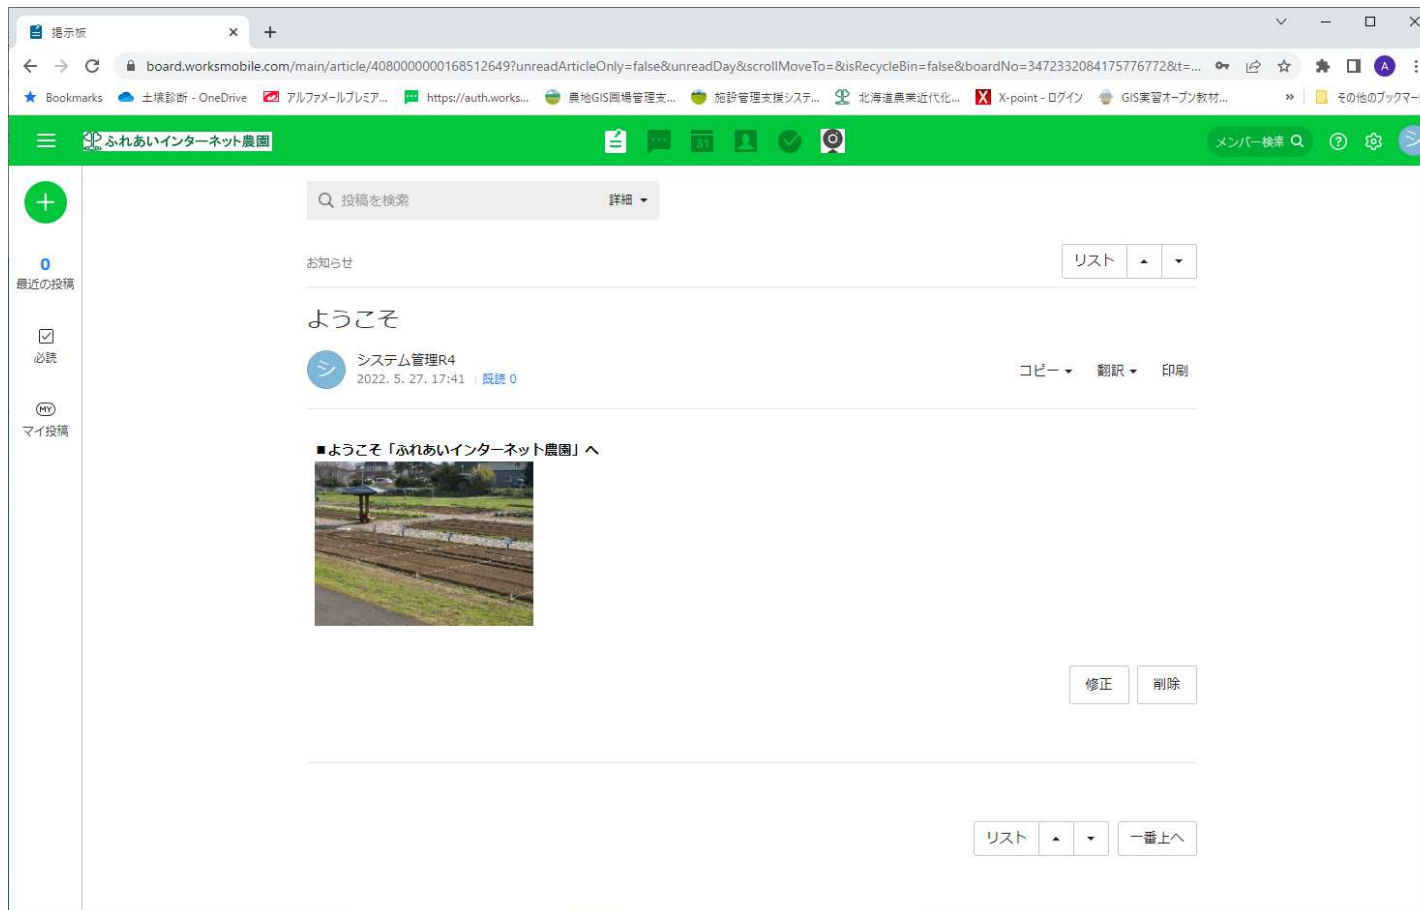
掲示板

board.worksmobile.com/main/article/4080000000168512649?unreadArticleOnly=false&unreadDay&scrollMoveTo=&isRecycleBin=false&boardNo=347233208417577677​2&t=...

Bookmarks 土壌診断 - OneDrive アルファメールプレミア... https://auth.works... 農地GIS圃場管理支... 施設管理支援システ... 北海道農業近代化... X-point - ログイン GIS実習オープン教材... » その他のブックマーク

ふれあいインターネット農園

メンバー検索

0
最近の投稿

必読

MY
マイ投稿

投稿を検索 詳細

お知らせ

リスト

ようこそ

シ
システム管理R4
2022. 5. 27. 17:41 既読 0

コピー 翻訳 印刷

■ようこそ「ふれあいインターネット農園」へ

修正 削除

リスト 一番上へ